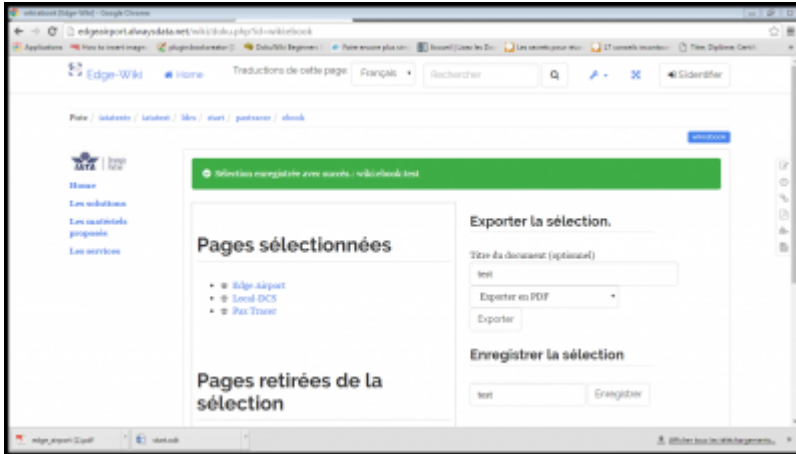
wikiebook [Edge Wiki] - Google Chrome

edgeairport.alwaysdata.net/wiki/doku.php?id=wikiebook

Applications How to insert image pluginbookcreator DokuWiki Beginner Faire encore plus sim Ecouté | Livres les Da Les secrets pour réus 17 conseils incontour Titre: Diplôme Certif

Edge-Wiki Home Traductions de cette page: Français Rechercher S'identifier

Piste / iataevents / iatatest / idee / start / partenaire / ebook

wikiebook

Home
Les solutions
Les matériels proposés
Les services

Sélection enregistrée avec succès : wikiebook test

Pages sélectionnées

Edge Airport
Local-DCS
Pax Tracer

Pages retirées de la sélection

Exporter la sélection.

Titre du document (optionnel)
test
Exporter en PDF
Exporter

Enregistrer la sélection

test
Enregistrer

edge_airport (1).pdf
start.odt
Afficher tous les téléchargements...